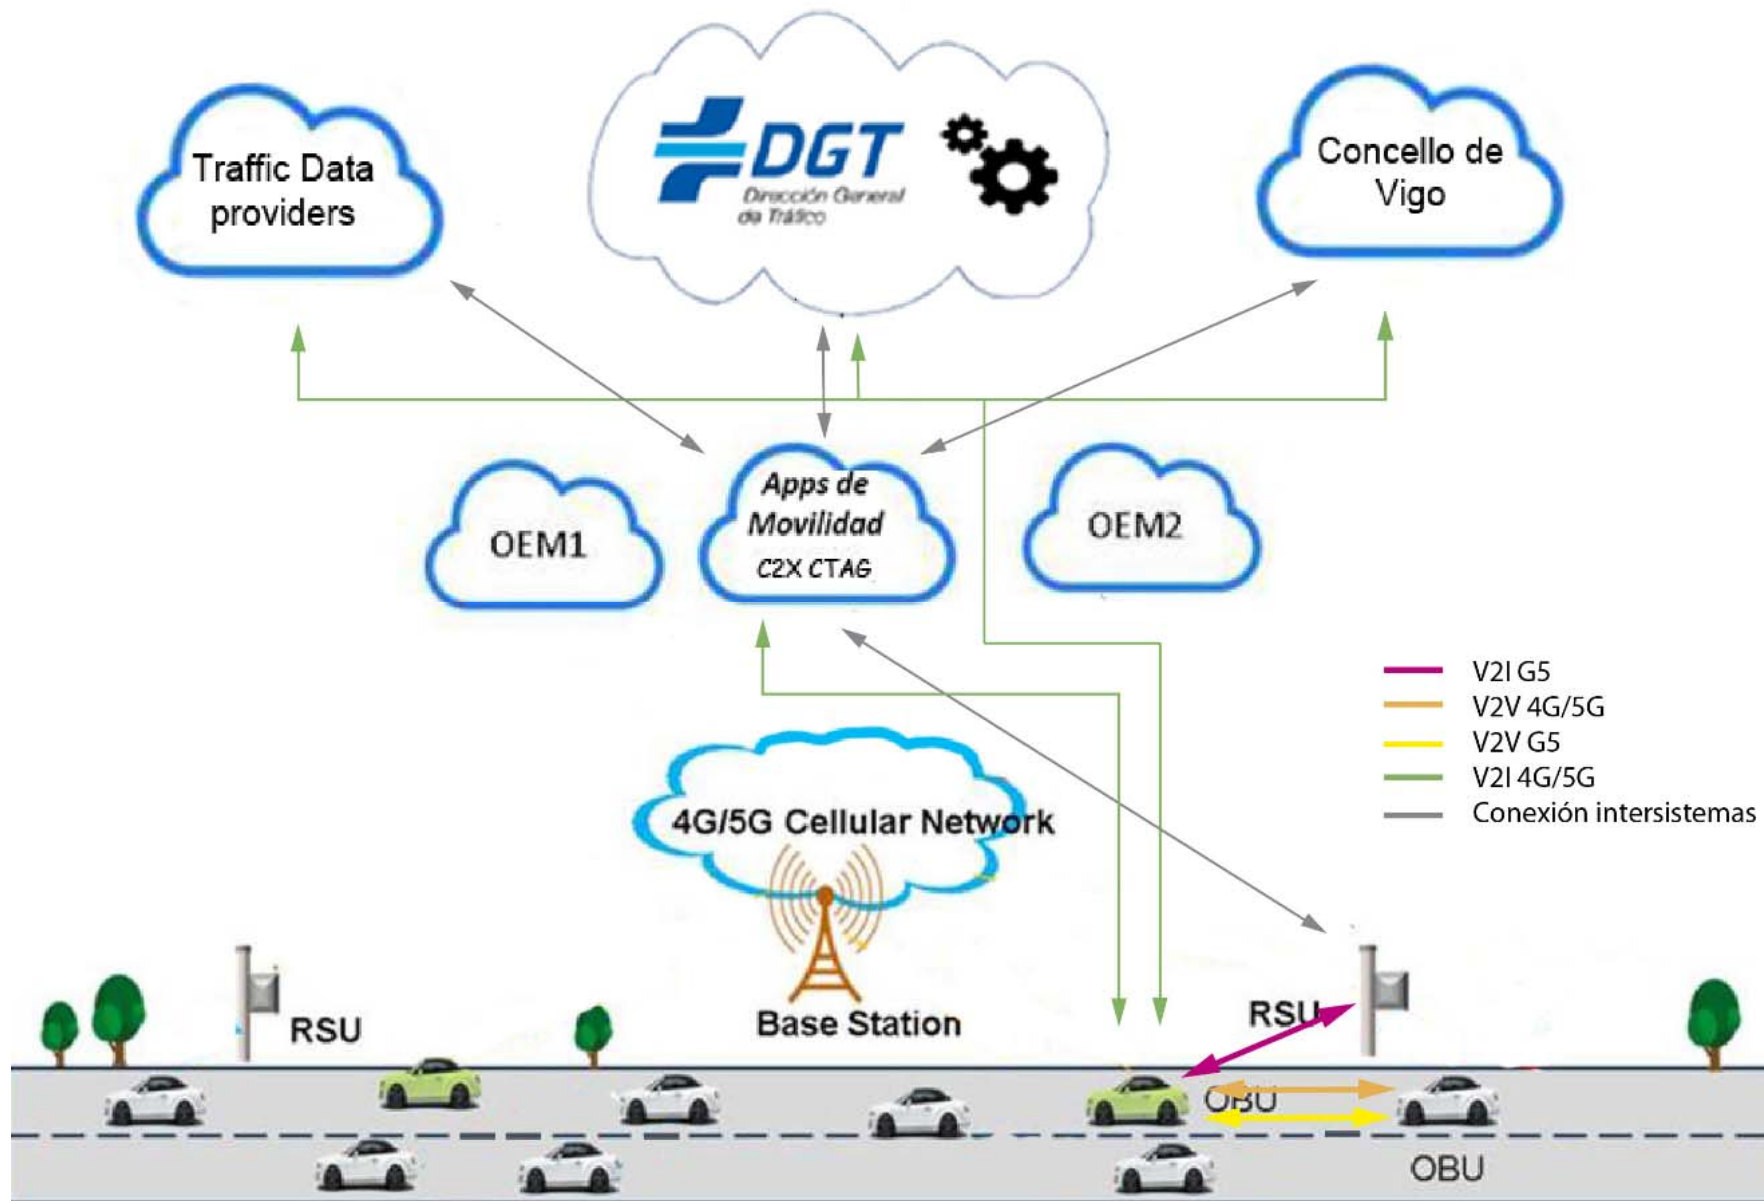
Traffic Data providers

DGT
Dirección General de Tráfico

Concello de Vigo

OEM1

Apps de Movilidad
C2X CTAG

OEM2

V2I G5
V2V 4G/5G
V2V G5
V2I 4G/5G
Conexión intersistemas

4G/5G Cellular Network

RSU

Base Station

RSU

OBU

OBU